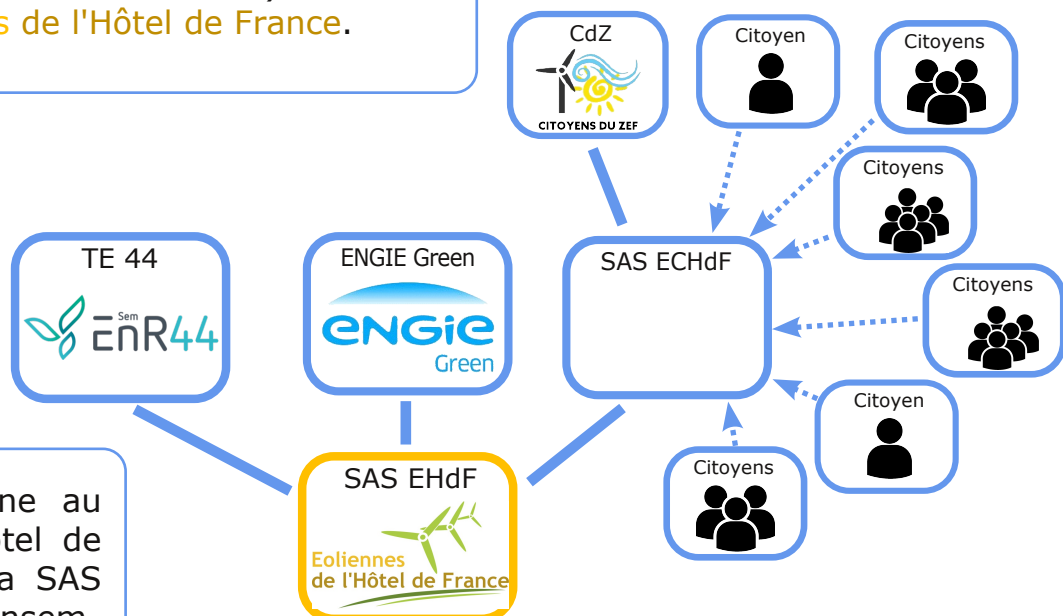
s de l'Hôtel de France.

CdZ
CITOYENS DU ZEF

Citoyen

Citoyens

Citoyens

SAS ECHdF

Citoyens

Citoyen

Citoyens

TE 44
Sem EnR44

ENGIE Green
engie Green

SAS EHdF
Eoliennes de l'Hôtel de France

ne au
tel de
a SAS
nsem